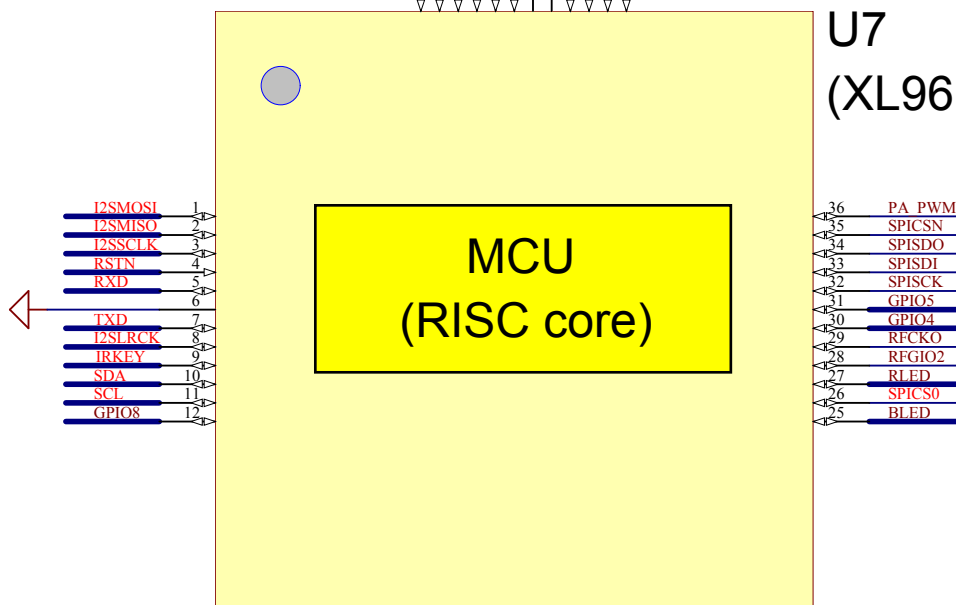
U7
(XL96

I2SMOSI 1
I2SMISO 2
I2SSCLK 3
RSTN 4
RXD 5
6
TXD 7
I2SLRCK 8
IRKEY 9
SDA 10
SCL 11
GPIO8 12

MCU
(RISC core)

36 PA_PWM
35 SPICSN
34 SPISDO
33 SPISDI
32 SPISCK
31 GPIO5
30 GPIO4
29 RFCKO
28 RFGIO2
27 RLED
26 SPICS0
25 BLED